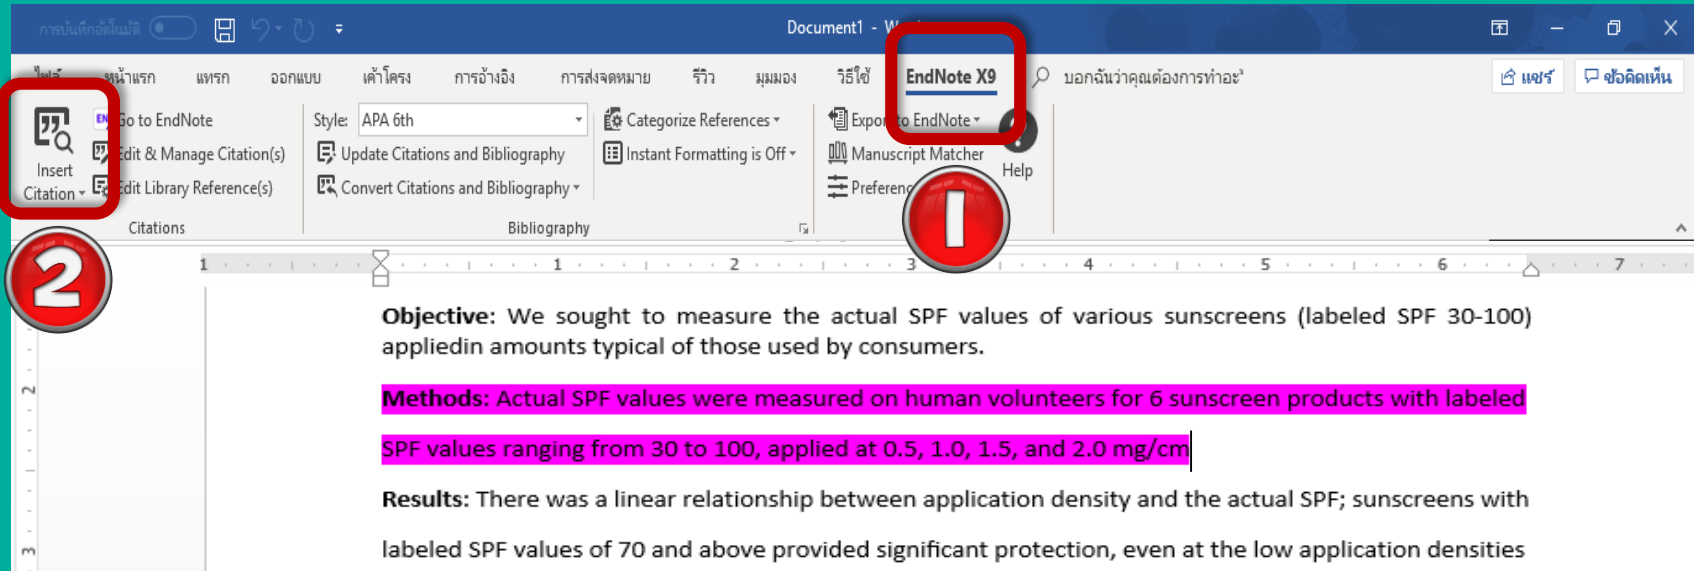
การบันทึกอัตโนมัติ Document1 - W

ไฟล์ หน้าแรก แทรก ออกแบบ เค้าโครง การอ้างอิง การส่งจดหมาย รีวิว มุมมอง วิธีใช้ EndNote X9 บอกฉันว่าคุณต้องการทำอะไร แชร์ ข้อคิดเห็น

Insert Citation

Go to EndNote
Edit & Manage Citation(s)
Edit Library Reference(s)

Citations

Style: APA 6th
Update Citations and Bibliography
Convert Citations and Bibliography
Categorize References
Instant Formatting is Off

Bibliography

Export to EndNote
Manuscript Matcher
Preferences

Help

1

2

1 1 2 3 4 5 6 7

Objective: We sought to measure the actual SPF values of various sunscreens (labeled SPF 30-100) appliedin amounts typical of those used by consumers.

Methods: Actual SPF values were measured on human volunteers for 6 sunscreen products with labeled SPF values ranging from 30 to 100, applied at 0.5, 1.0, 1.5, and 2.0 mg/cm

Results: There was a linear relationship between application density and the actual SPF; sunscreens with labeled SPF values of 70 and above provided significant protection, even at the low application densities

2
3